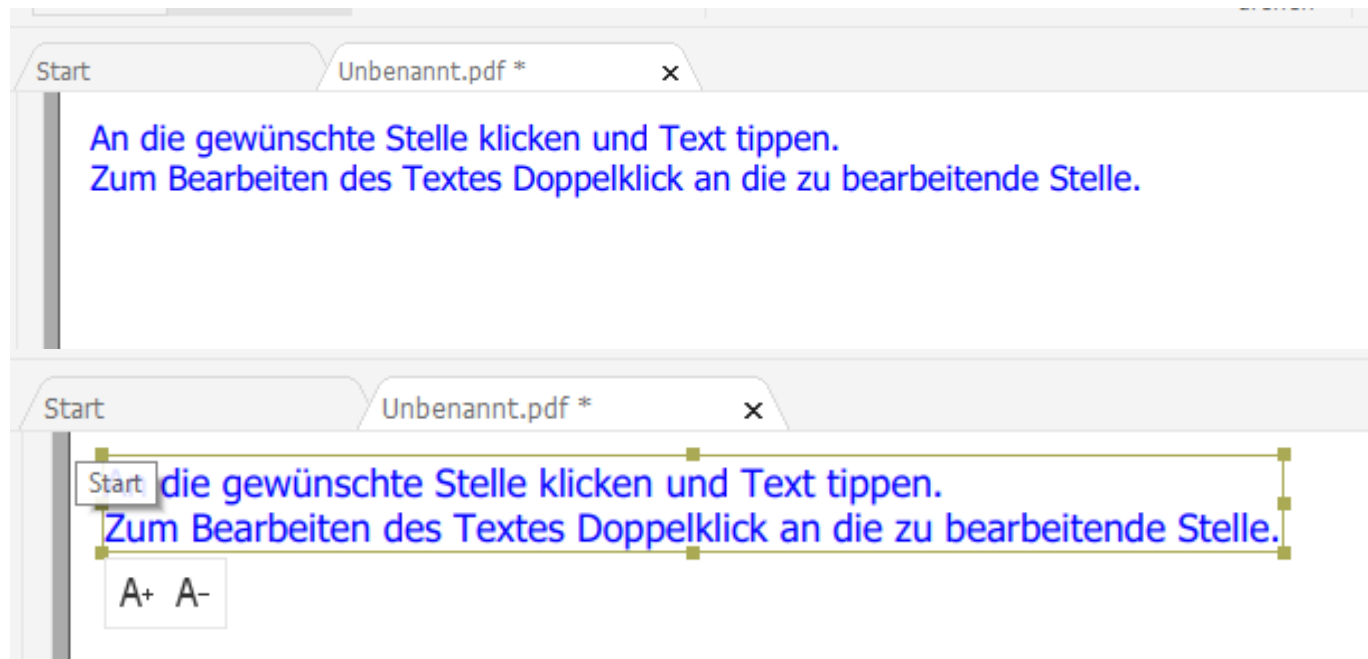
Start
Unbenannt.pdf *
×

An die gewünschte Stelle klicken und Text tippen.
Zum Bearbeiten des Textes Doppelklick an die zu bearbeitende Stelle.

Start
Unbenannt.pdf *
×

Start
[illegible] die gewünschte Stelle klicken und Text tippen.
Zum Bearbeiten des Textes Doppelklick an die zu bearbeitende Stelle.

A+ A-